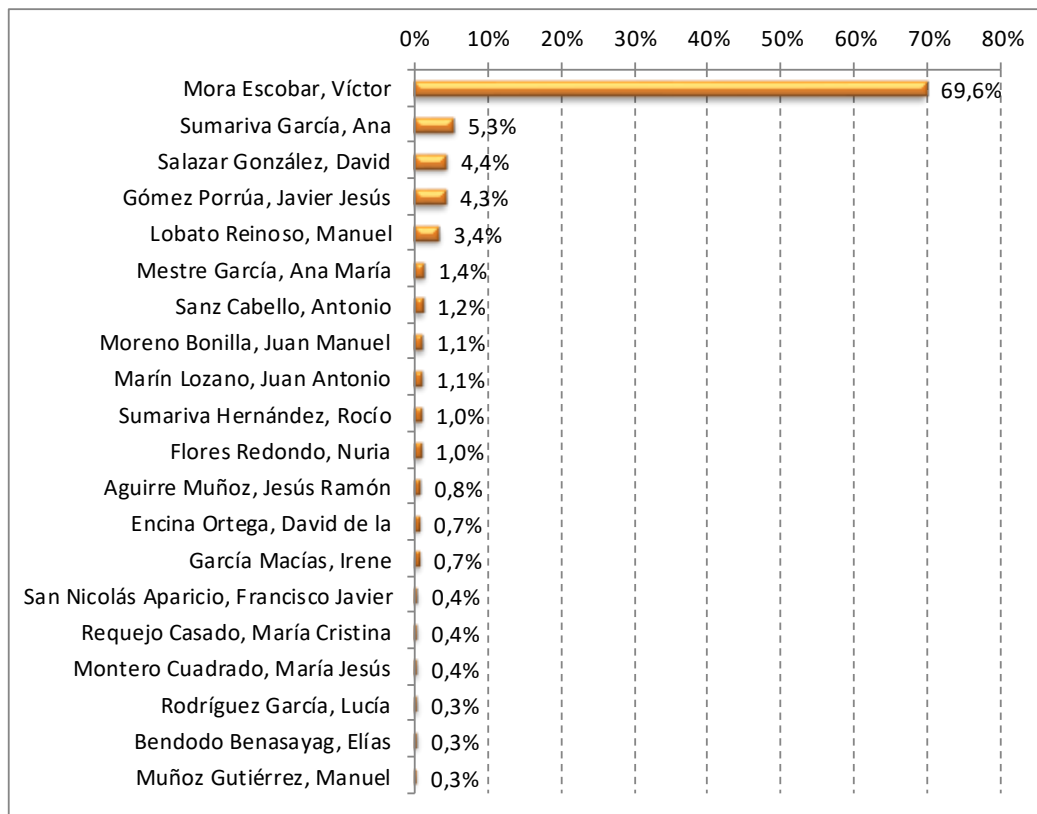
0% 10% 20% 30% 40% 50% 60% 70% 80%

| | |
|---|---|
| Mora Escobar, Víctor | 69,6% |
| Sumariva García, Ana | 5,3% |
| Salazar González, David | 4,4% |
| Gómez Porrúa, Javier Jesús | 4,3% |
| Lobato Reinoso, Manuel | 3,4% |
| Mestre García, Ana María | 1,4% |
| Sanz Cabello, Antonio | 1,2% |
| Moreno Bonilla, Juan Manuel | 1,1% |
| Marín Lozano, Juan Antonio | 1,1% |
| Sumariva Hernández, Rocío | 1,0% |
| Flores Redondo, Nuria | 1,0% |
| Aguirre Muñoz, Jesús Ramón | 0,8% |
| Encina Ortega, David de la | 0,7% |
| García Macías, Irene | 0,7% |
| San Nicolás Aparicio, Francisco Javier | 0,4% |
| Requejo Casado, María Cristina | 0,4% |
| Montero Cuadrado, María Jesús | 0,4% |
| Rodríguez García, Lucía | 0,3% |
| Bendodo Benasayag, Elías | 0,3% |
| Muñoz Gutiérrez, Manuel | 0,3% |